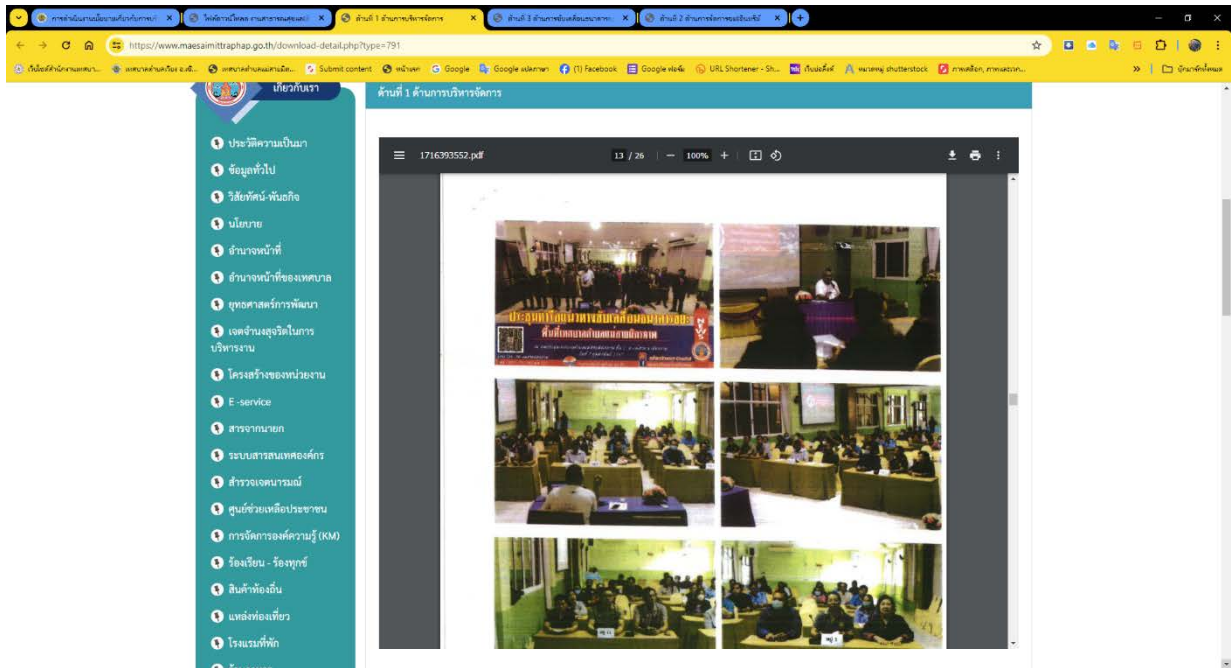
การดำเนินงานนโยบายเกี่ยวกับการป้ | ไฟล์ดาวน์โหลด งานสาธารณสุขและสิ่ | ด้านที่ 1 ด้านการบริหารจัดการ | ด้านที่ 3 ด้านการขับเคลื่อนธรรมาภ | ด้านที่ 2 ด้านการจัดการของเจ้าหน้าที่

https://www.maesaimittraphap.go.th/download-detail.php?type=791

Submit content | หน้าแรก | Google | Google แปลภาษา | (1) Facebook | Google ฟอร์ม | URL Shortener - Sh... | shutterstock | ภาพเคลื่อน, ภาพแตรวง... | บุ๊กมาร์กทั้งหมด

เกี่ยวกับเรา

ประวัติความเป็นมา
ข้อมูลทั่วไป
วิสัยทัศน์-พันธกิจ
นโยบาย
อำนาจหน้าที่
อำนาจหน้าที่ของเทศบาล
ยุทธศาสตร์การพัฒนา
เจตจำนงสุจริตในการบริหารงาน
โครงสร้างของหน่วยงาน
E-service
สารจากนายก
ระบบสารสนเทศองค์กร
สำรวจเจตนารมณ์
ศูนย์ช่วยเหลือประชาชน
การจัดการองค์ความรู้ (KM)
ร้องเรียน - ร้องทุกข์
สินค้าท้องถิ่น
แหล่งท่องเที่ยว
โรงแรมที่พัก

ด้านที่ 1 ด้านการบริหารจัดการ

1716393552.pdf 13 / 26 — 100% +

ประชุมเชิงปฏิบัติการขับเคลื่อนชมรมผู้สูงอายุ
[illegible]